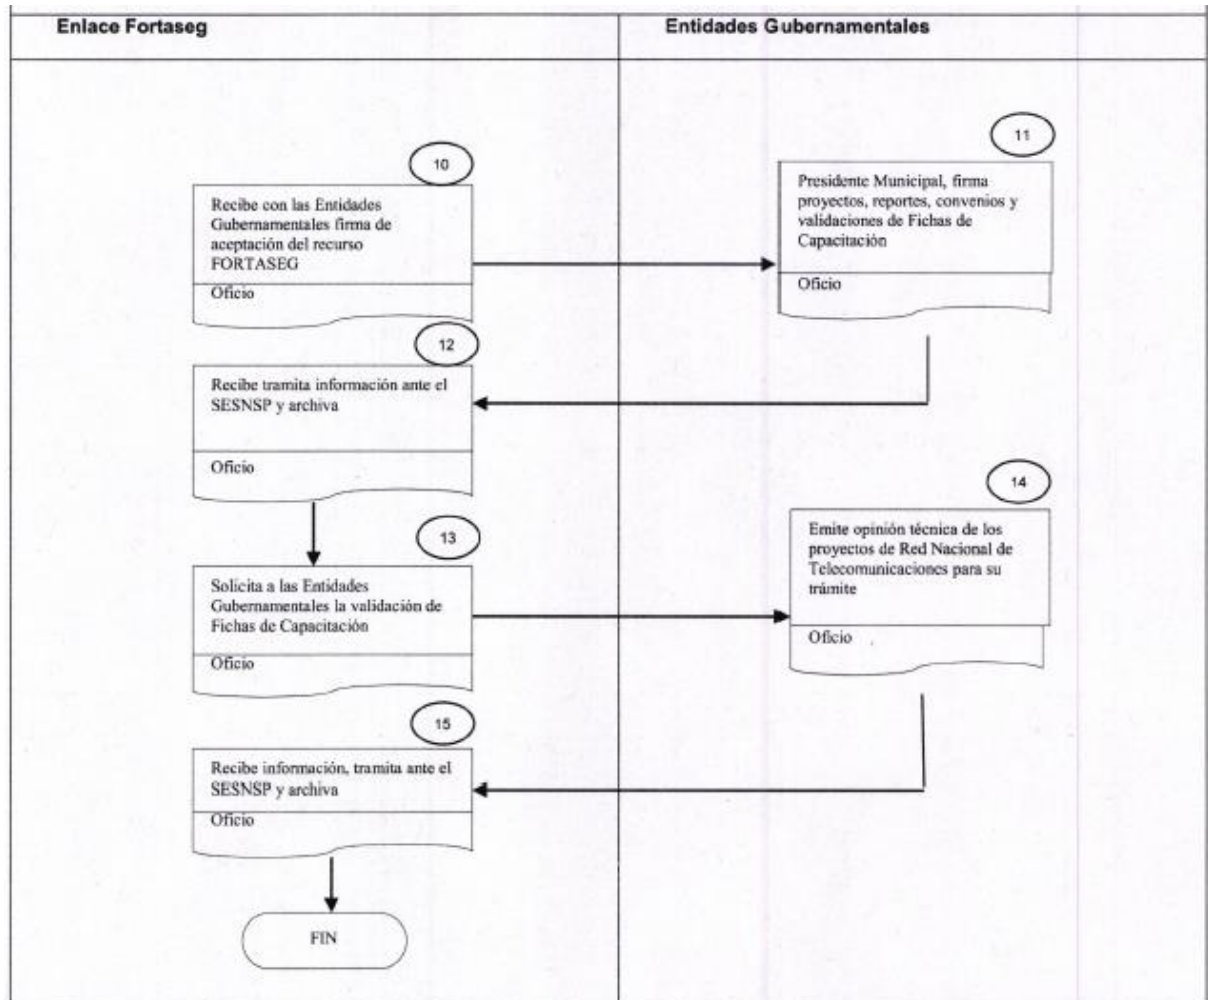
Enlace Fortaseg

Entidades Gubernamentales

10

Recibe con las Entidades Gubernamentales firma de aceptación del recurso FORTASEG

Oficio

11

Presidente Municipal, firma proyectos, reportes, convenios y validaciones de Fichas de Capacitación

Oficio

12

Recibe tramita información ante el SESNSP y archiva

Oficio

13

Solicita a las Entidades Gubernamentales la validación de Fichas de Capacitación

Oficio

14

Emite opinión técnica de los proyectos de Red Nacional de Telecomunicaciones para su trámite

Oficio

15

Recibe información, tramita ante el SESNSP y archiva

Oficio

FIN